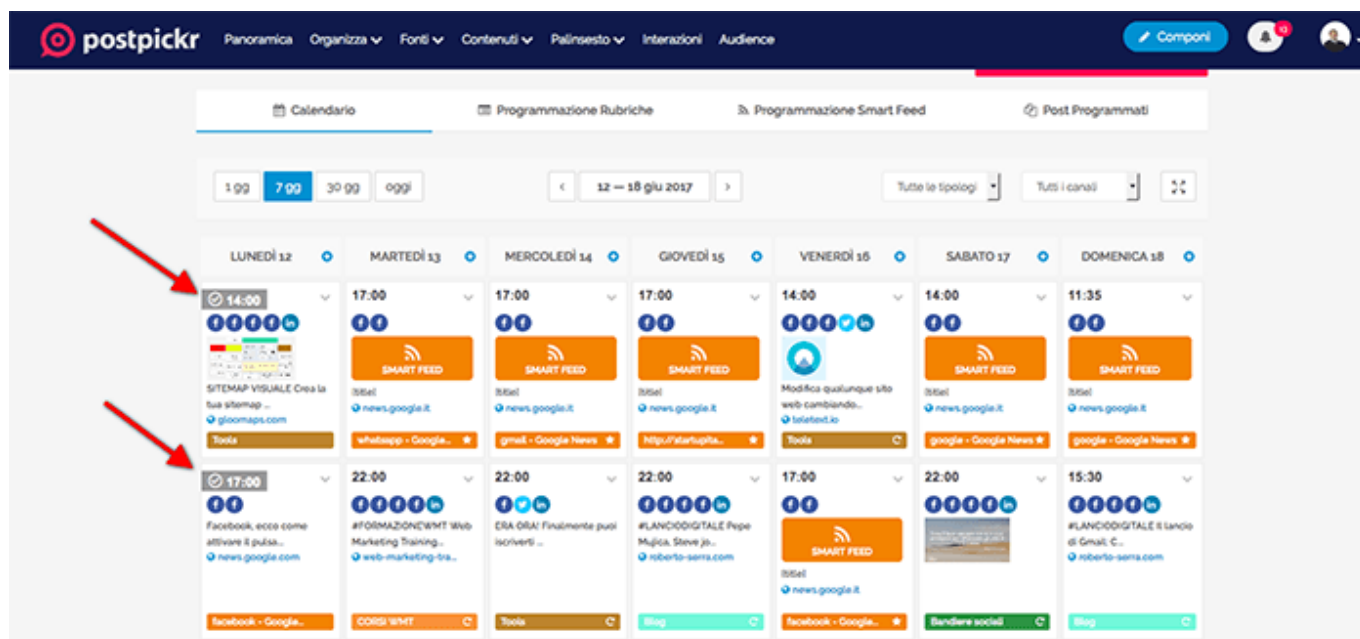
postpickr Panoramica Organizza Fonti Contenuti Palinsesto Interazioni Audience Componi 10

Calendario Programmazione Rubriche Programmazione Smart Feed Post Programmati

1 gg 7 gg 30 gg oggi

12 — 18 giu 2017

Tutte le tipologi Tutti i canali

| LUNEDÌ 12 | MARTEDÌ 13 | MERCOLEDÌ 14 | GIOVEDÌ 15 | VENERDÌ 16 | SABATO 17 | DOMENICA 18 |
|---|---|---|---|---|---|---|
| 14:00 SITEMAP VISUALE Crea la tua sitemap ... gloomaps.com Tools | 17:00 SMART FEED {title} news.google.it whatsapp - Google... | 17:00 SMART FEED {title} news.google.it gmail - Google News | 17:00 SMART FEED {title} news.google.it http://startupita... | 14:00 Modifica qualunque sito web cambiando... teletext.io Tools | 14:00 SMART FEED {title} news.google.it google - Google News | 11:35 SMART FEED {title} news.google.it google - Google News |
| 17:00 Facebook, ecco come attivare il pulsa... news.google.com facebook - Google... | 22:00 #FORMAZIONEWMT Web Marketing Training... web-marketing-tra... CORSI WMT | 22:00 ERA ORA! Finalmente puoi iscriverti ... Tools | 22:00 #LANCIODIGITALE Pepe Mujica, Steve Jo... roberto-serra.com Blog | 17:00 SMART FEED {title} news.google.it facebook - Google... | 22:00 Bandiere social | 15:30 #LANCIODIGITALE Il lancio di Gmail, C... roberto-serra.com Blog |